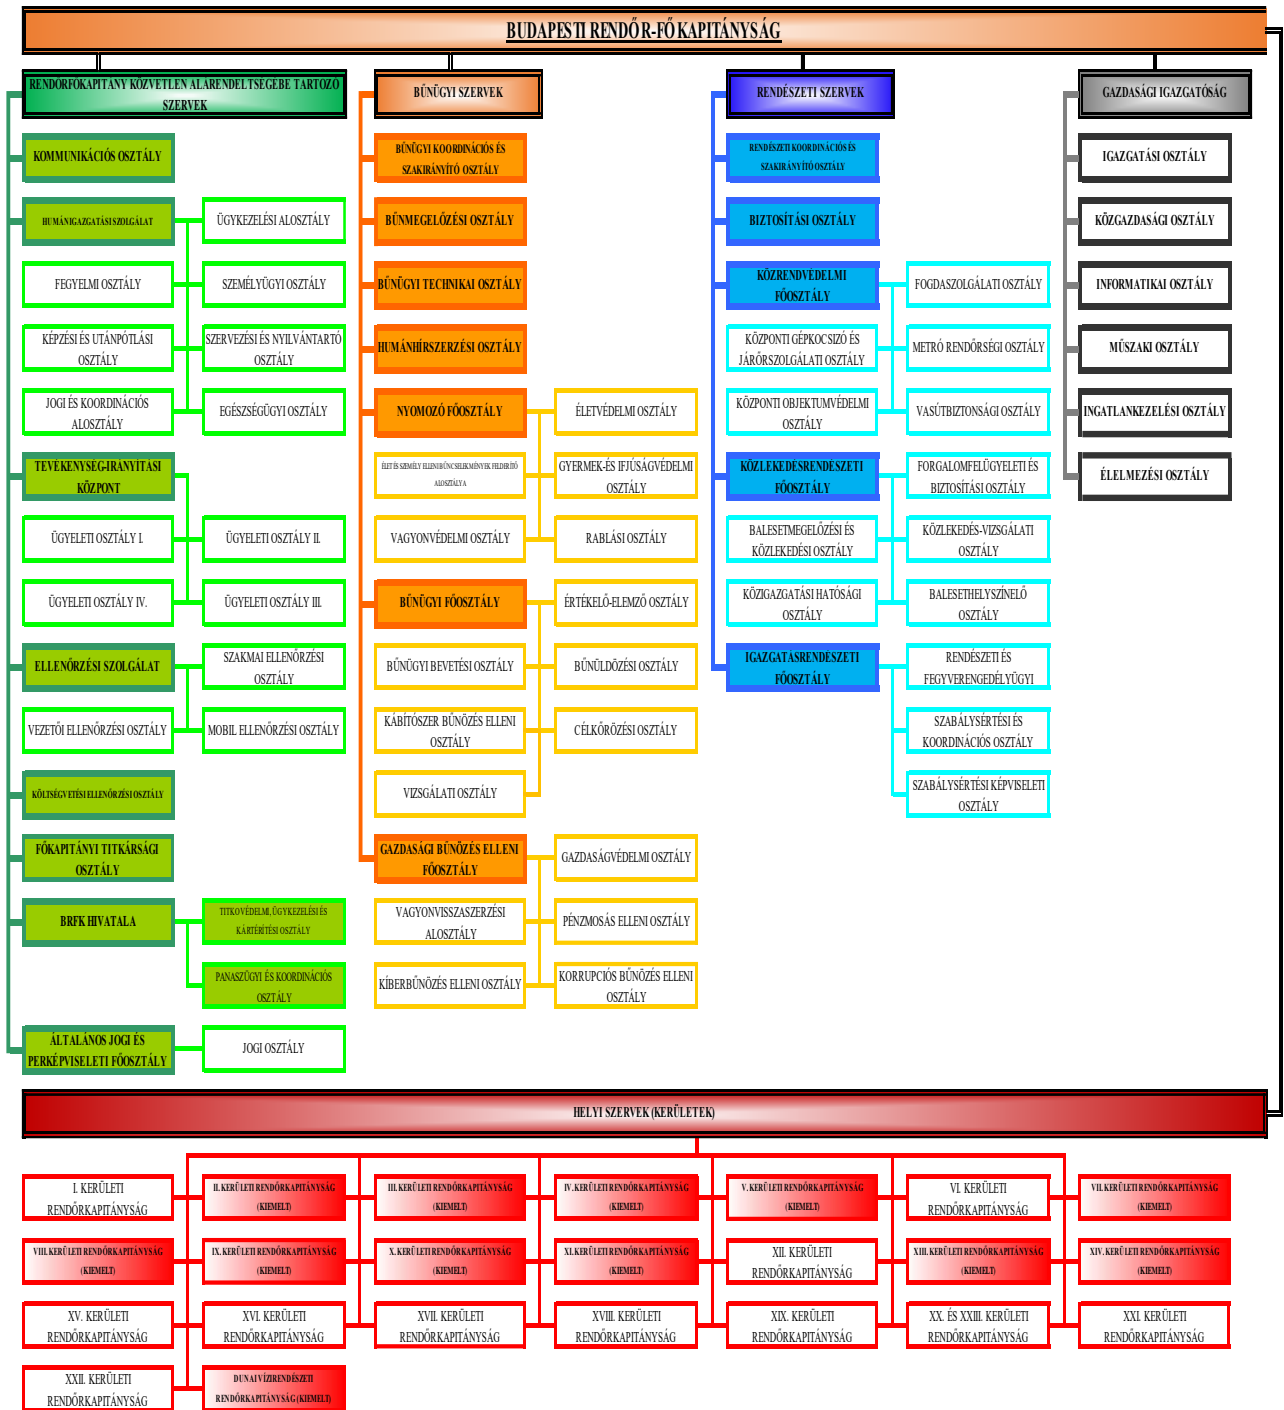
BUDAPESTI RENDŐR-FŐKAPITÁNYSÁG

RENDŐRFŐKAPITÁNY KÖZVETLEN ALÁRENDELTSÉGÉBE TARTOZÓ SZERVEK

KOMMUNIKÁCIÓS OSZTÁLY

HUMÁNIGAZGATÁSI SZOLGÁLAT

ÜGYKEZELÉSI ALOSZTÁLY

FEGYELMI OSZTÁLY

SZEMÉLYÜGYI OSZTÁLY

KÉPZÉSI ÉS UTÁNPÓTLÁSI OSZTÁLY

SZERVEZÉSI ÉS NYILVÁNTARTÓ OSZTÁLY

JOGI ÉS KOORDINÁCIÓS ALOSZTÁLY

EGÉSZSÉGÜGYI OSZTÁLY

TEVÉKENYSÉG-IRÁNYÍTÁSI KÖZPONT

ÜGYELETI OSZTÁLY I.

ÜGYELETI OSZTÁLY II.

ÜGYELETI OSZTÁLY IV.

ÜGYELETI OSZTÁLY III.

ELLENŐRZÉSI SZOLGÁLAT

SZAKMAI ELLENŐRZÉSI OSZTÁLY

VEZETŐI ELLENŐRZÉSI OSZTÁLY

MOBIL ELLENŐRZÉSI OSZTÁLY

KÖLTSÉGVETÉSI ELLENŐRZÉSI OSZTÁLY

FŐKAPITÁNYI TITKÁRSÁGI OSZTÁLY

BRFK HIVATALA

TITKOSVÉDELMI, ÜGYKEZELÉSI ÉS KÁRTÉRÍTÉSI OSZTÁLY

PANASZÜGYI ÉS KOORDINÁCIÓS OSZTÁLY

ÁLTALÁNOS JOGI ÉS PERKÉPVISELETI FŐOSZTÁLY

JOGI OSZTÁLY

BŰNÜGYI SZERVEK

BŰNÜGYI KOORDINÁCIÓS ÉS SZAKIRÁNYÍTÓ OSZTÁLY

BŰNMEGELŐZÉSI OSZTÁLY

BŰNÜGYI TECHNIKAI OSZTÁLY

HUMÁNHÍRSZERZÉSI OSZTÁLY

NYOMOZÓ FŐOSZTÁLY

ÉLETVÉDELMI OSZTÁLY

ÉLET ÉS SZEMÉLY ELLENI BŰNCSELEKMÉNYEK FELDERÍTŐ ALOSZTÁLYA

GYERMEK-ÉS IFJÚSÁGVÉDELMI OSZTÁLY

VAGYONVÉDELMI OSZTÁLY

RABLÁSI OSZTÁLY

BŰNÜGYI FŐOSZTÁLY

ÉRTÉKELŐ-ELEMZŐ OSZTÁLY

BŰNÜGYI BEVETÉSI OSZTÁLY

BŰNÜLDÖZÉSI OSZTÁLY

KÁBÍTÓSZER BŰNÖZÉS ELLENI OSZTÁLY

CÉLKÖRÖZÉSI OSZTÁLY

VIZSGÁLATI OSZTÁLY

GAZDASÁGI BŰNÖZÉS ELLENI FŐOSZTÁLY

GAZDASÁGVÉDELMI OSZTÁLY

VAGYONVISSZASZERZÉSI ALOSZTÁLY

PÉNZMOSÁS ELLENI OSZTÁLY

KIBERBŰNÖZÉS ELLENI OSZTÁLY

KORRUPCIÓS BŰNÖZÉS ELLENI OSZTÁLY

RENDÉSZETI SZERVEK

RENDÉSZETI KOORDINÁCIÓS ÉS SZAKIRÁNYÍTÓ OSZTÁLY

BIZTOSÍTÁSI OSZTÁLY

KÖZRENDVÉDELMI FŐOSZTÁLY

FOGDASZOLGÁLATI OSZTÁLY

KÖZPONTI GÉPKOCSIZÓ ÉS JÁRŐRSZOLGÁLATI OSZTÁLY

METRÓ RENDŐRSÉGI OSZTÁLY

KÖZPONTI OBJEKTUMVÉDELMI OSZTÁLY

VASÚTBIZTONSÁGI OSZTÁLY

KÖZLEKEDÉSRENDÉSZETI FŐOSZTÁLY

FORGALOMFELÜGYELETI ÉS BIZTOSÍTÁSI OSZTÁLY

BALESETMEGELŐZÉSI ÉS KÖZLEKEDÉSI OSZTÁLY

KÖZLEKEDÉS-VIZSGÁLATI OSZTÁLY

KÖZIGAZGATÁSI HATÓSÁGI OSZTÁLY

BALESETHELYSZÍNELŐ OSZTÁLY

IGAZGATÁSRENDÉSZETI FŐOSZTÁLY

RENDÉSZETI ÉS FEGYVERENGEDÉLYÜGYI

SZABÁLYSÉRTÉSI ÉS KOORDINÁCIÓS OSZTÁLY

SZABÁLYSÉRTÉSI KÉPVISELETI OSZTÁLY

GAZDASÁGI IGAZGATÓSÁG

IGAZGATÁSI OSZTÁLY

KÖZGAZDASÁGI OSZTÁLY

INFORMATIKAI OSZTÁLY

MŰSZAKI OSZTÁLY

INGATLANKEZELÉSI OSZTÁLY

ÉLELMEZÉSI OSZTÁLY

HELYI SZERVEK (KERÜLETEK)

I. KERÜLETI RENDŐRKAPITÁNYSÁG

II. KERÜLETI RENDŐRKAPITÁNYSÁG (KIEMELT)

III. KERÜLETI RENDŐRKAPITÁNYSÁG (KIEMELT)

IV. KERÜLETI RENDŐRKAPITÁNYSÁG (KIEMELT)

V. KERÜLETI RENDŐRKAPITÁNYSÁG (KIEMELT)

VI. KERÜLETI RENDŐRKAPITÁNYSÁG

VII. KERÜLETI RENDŐRKAPITÁNYSÁG (KIEMELT)

VIII. KERÜLETI RENDŐRKAPITÁNYSÁG (KIEMELT)

IX. KERÜLETI RENDŐRKAPITÁNYSÁG (KIEMELT)

X. KERÜLETI RENDŐRKAPITÁNYSÁG (KIEMELT)

XI. KERÜLETI RENDŐRKAPITÁNYSÁG (KIEMELT)

XII. KERÜLETI RENDŐRKAPITÁNYSÁG

XIII. KERÜLETI RENDŐRKAPITÁNYSÁG (KIEMELT)

XIV. KERÜLETI RENDŐRKAPITÁNYSÁG (KIEMELT)

XV. KERÜLETI RENDŐRKAPITÁNYSÁG

XVI. KERÜLETI RENDŐRKAPITÁNYSÁG

XVII. KERÜLETI RENDŐRKAPITÁNYSÁG

XVIII. KERÜLETI RENDŐRKAPITÁNYSÁG

XIX. KERÜLETI RENDŐRKAPITÁNYSÁG

XX. ÉS XXIII. KERÜLETI RENDŐRKAPITÁNYSÁG

XXI. KERÜLETI RENDŐRKAPITÁNYSÁG

XXII. KERÜLETI RENDŐRKAPITÁNYSÁG

DUNAI VÍZIRENDÉSZETI RENDŐRKAPITÁNYSÁG (KIEMELT)